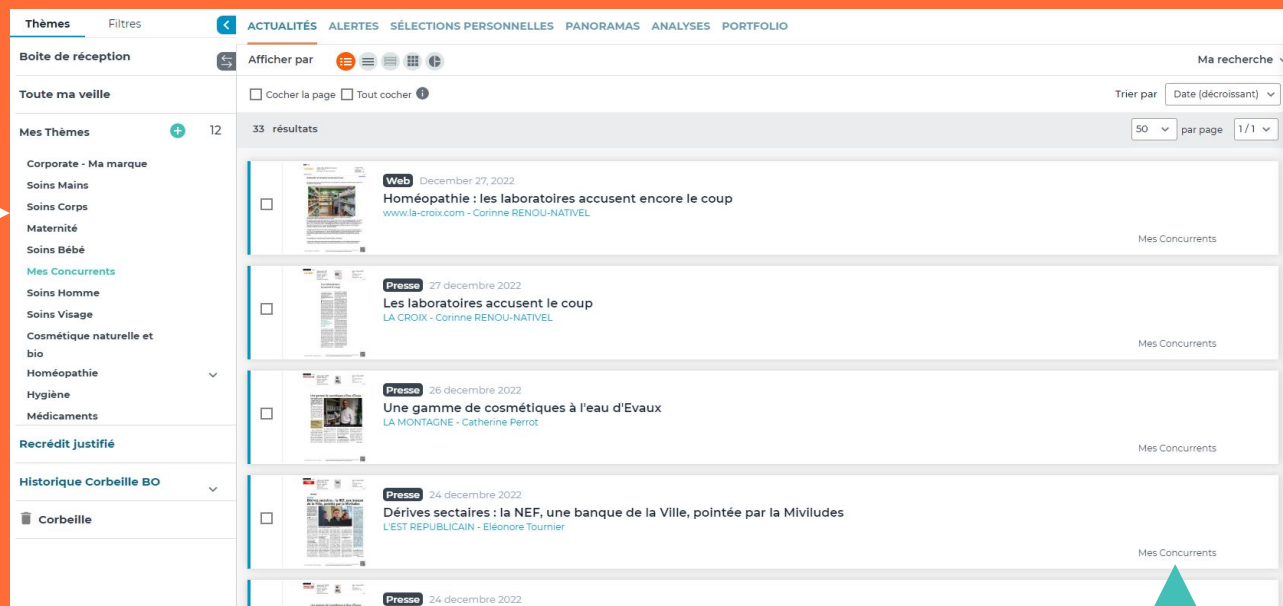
Thèmes Filtres

Boite de réception

Toute ma veille

Mes Thèmes 12

Corporate - Ma marque
Soins Mains
Soins Corps
Maternité
Soins Bébé
Mes Concurrents
Soins Homme
Soins Visage
Cosmétique naturelle et bio
Homéopathie
Hygiène
Médicaments

Recrédit justifié

Historique Corbeille BO

Corbeille

ACTUALITÉS ALERTES SÉLECTIONS PERSONNELLES PANORAMAS ANALYSES PORTFOLIO

Afficher par

Ma recherche

Cocher la page Tout cocher

Trier par Date (décroissant)

33 résultats

50 par page 1 / 1

Web December 27, 2022
Homéopathie : les laboratoires accusent encore le coup
www.la-croix.com - Corinne RENOU-NATIVEL
Mes Concurrents

Presse 27 decembre 2022
Les laboratoires accusent le coup
LA CROIX - Corinne RENOU-NATIVEL
Mes Concurrents

Presse 26 decembre 2022
Une gamme de cosmétiques à l'eau d'Evaux
LA MONTAGNE - Catherine Perrot
Mes Concurrents

Presse 24 decembre 2022
Dérives sectaires : la NEF, une banque de la Ville, pointée par la Miviludes
L'EST REPUBLICAIN - Eléonore Tournier
Mes Concurrents

Presse 24 decembre 2022